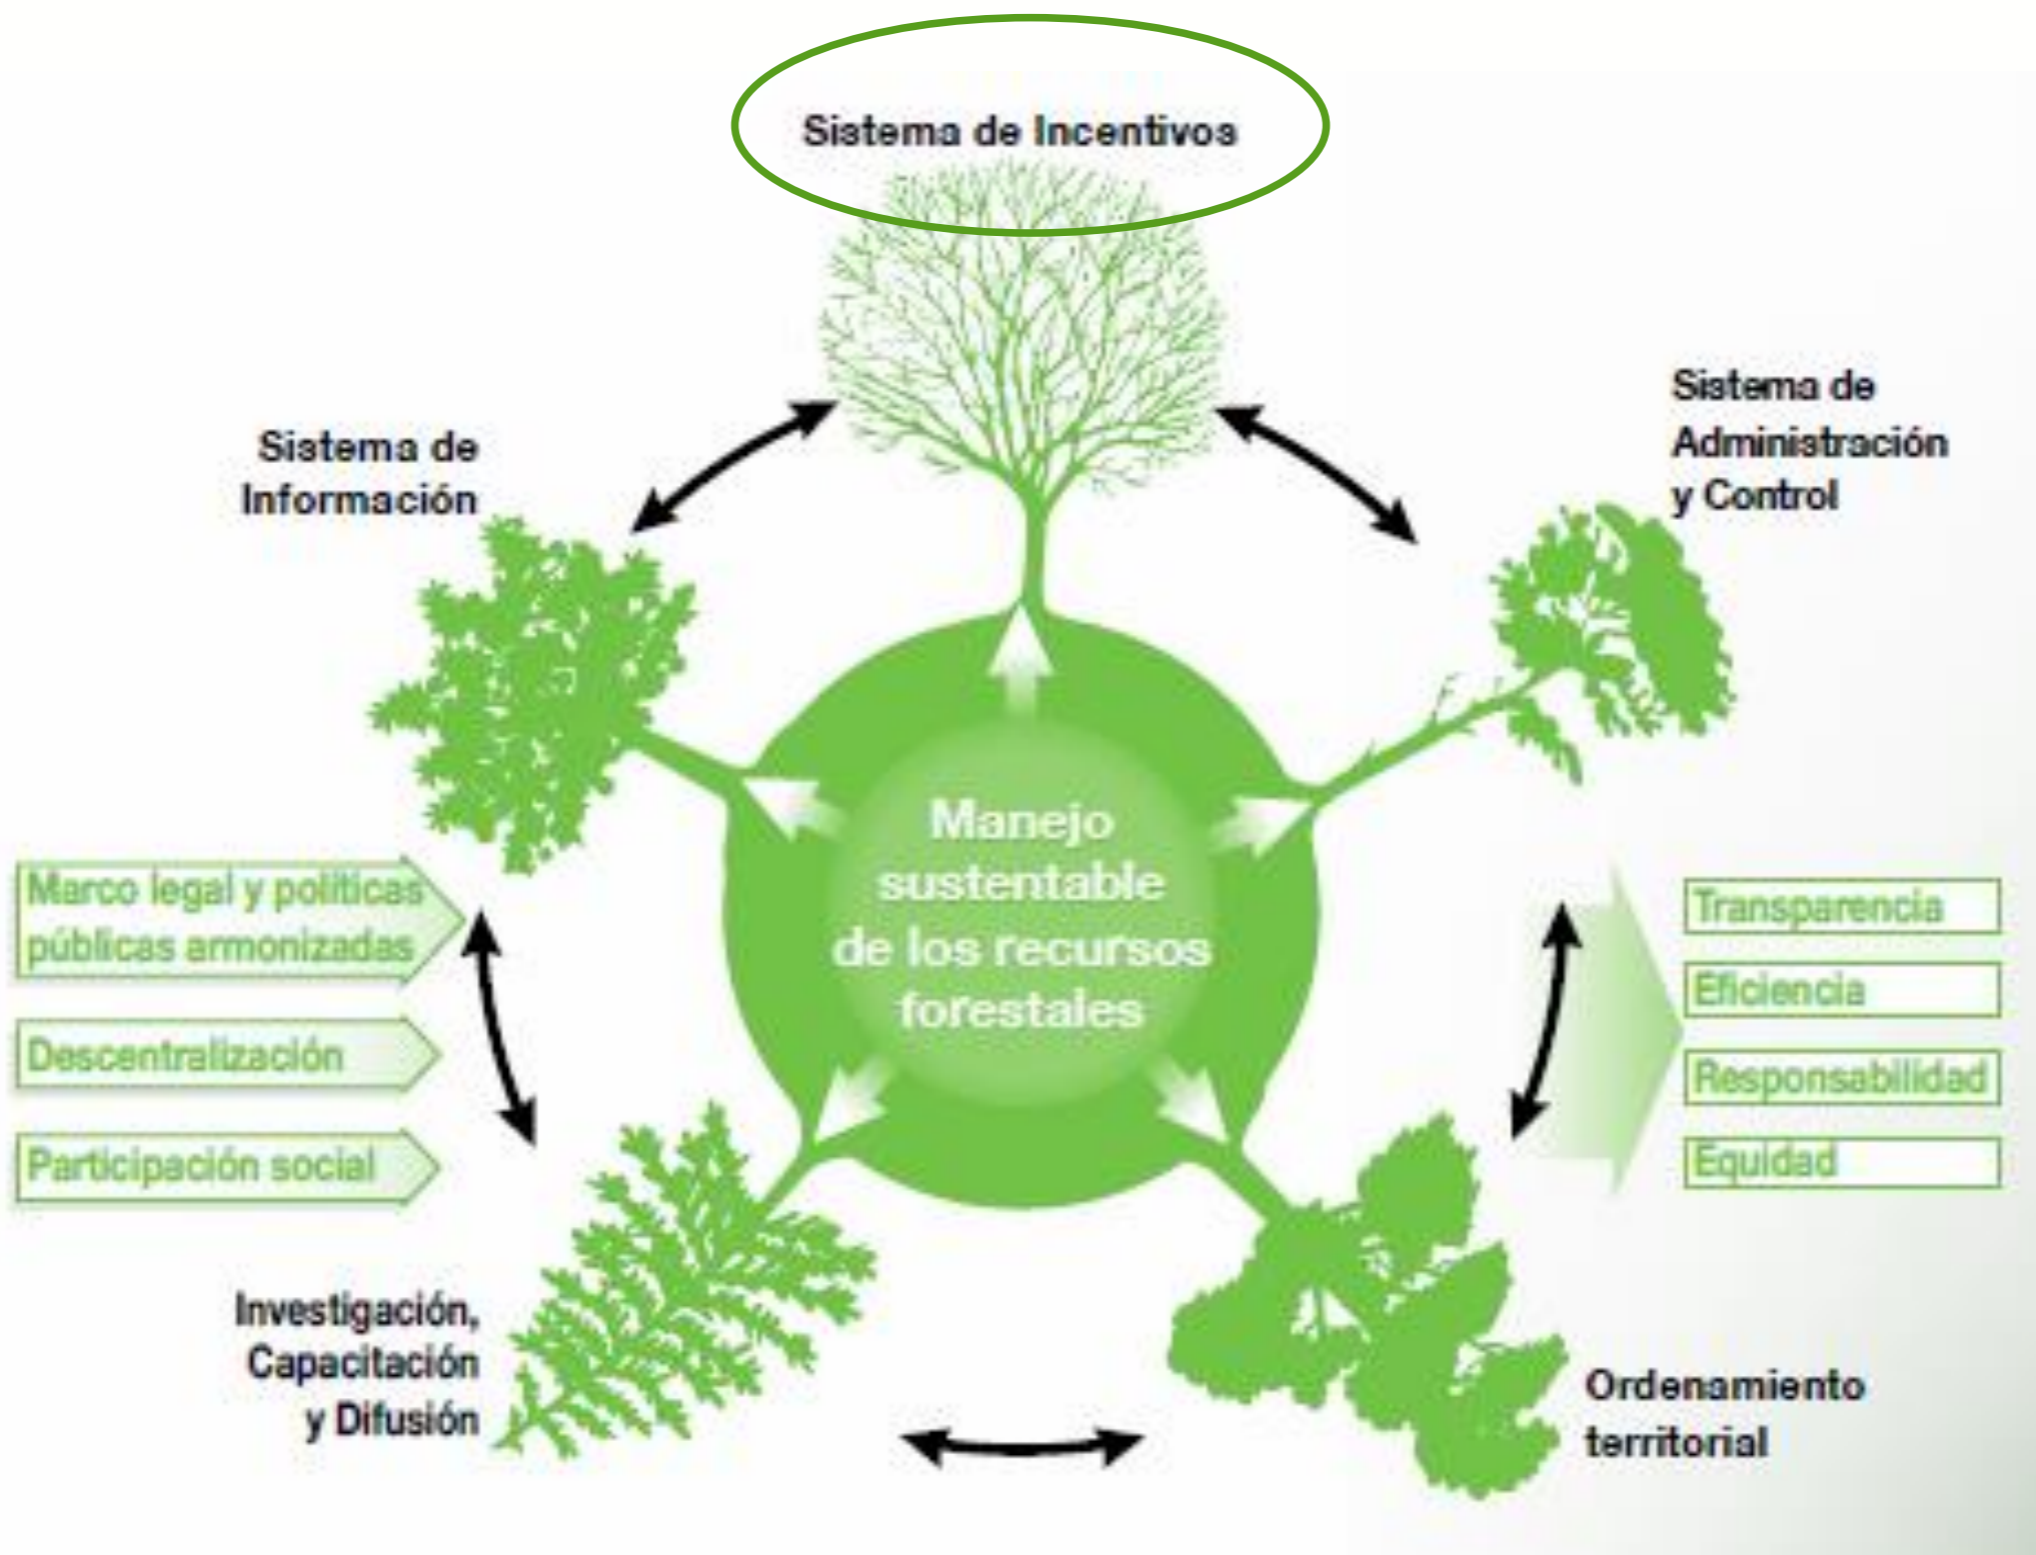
Sistema de Incentivos

Sistema de Información

Sistema de Administración y Control

Manejo sustentable de los recursos forestales

Marco legal y políticas públicas armonizadas

Descentralización

Participación social

Transparencia

Eficiencia

Responsabilidad

Equidad

Investigación, Capacitación y Difusión

Ordenamiento territorial